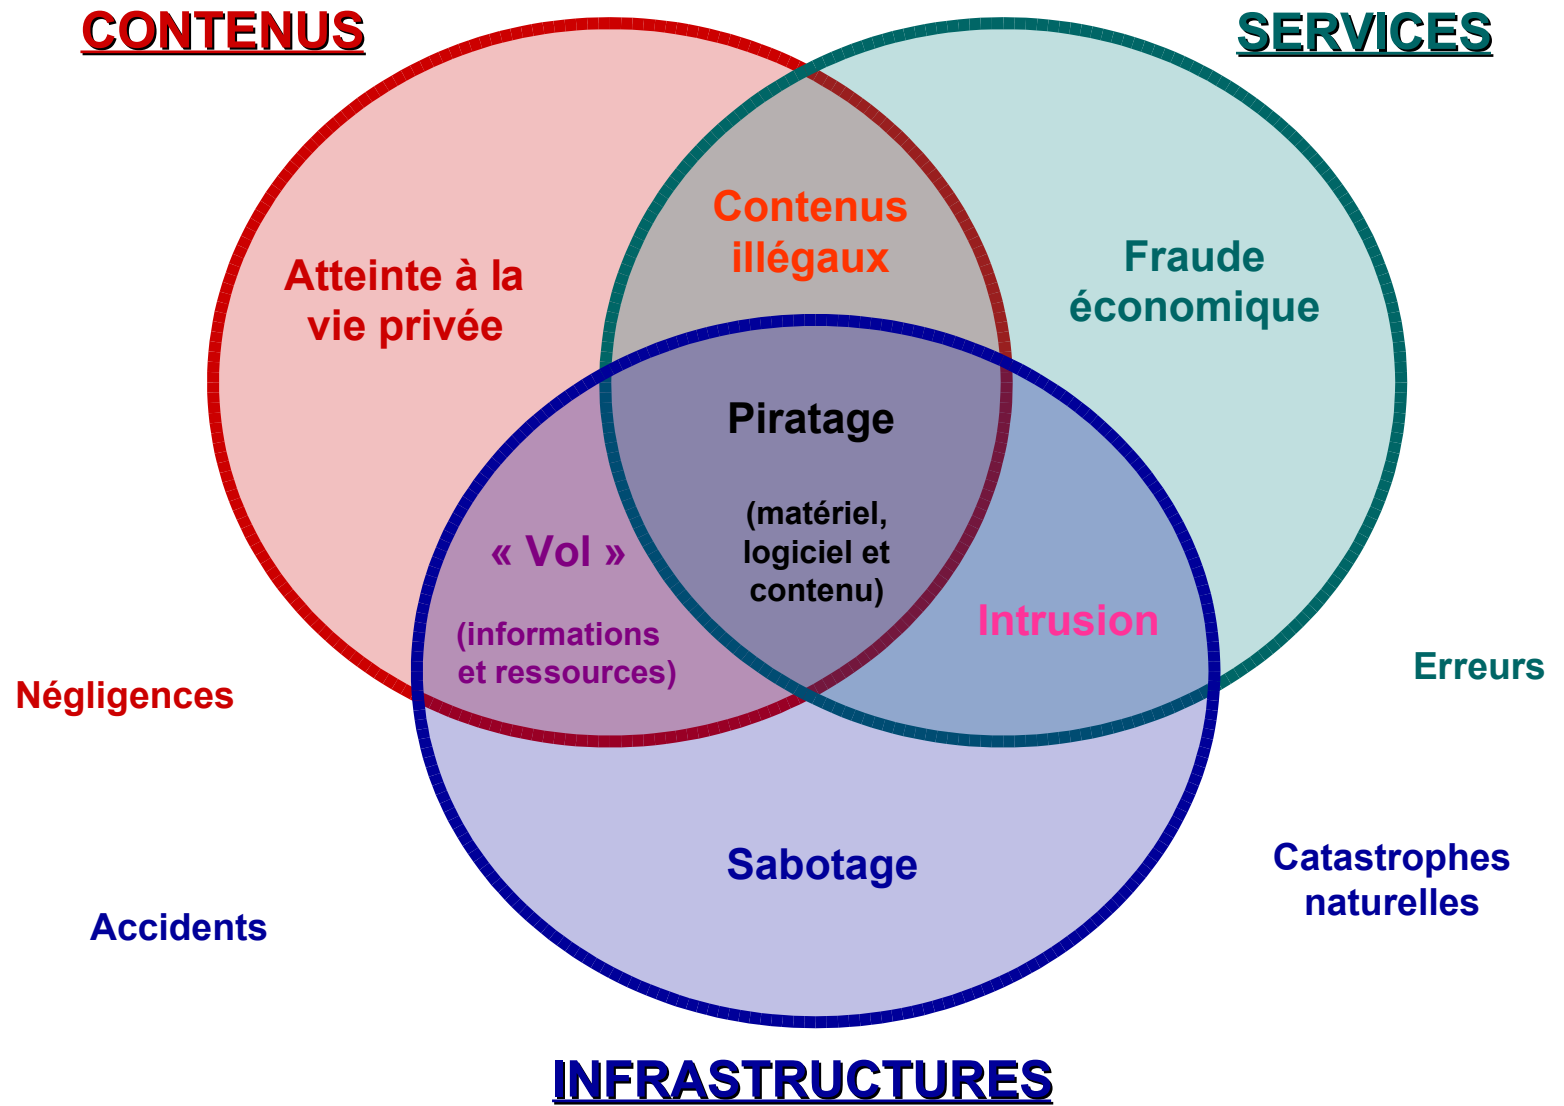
CONTENUS

SERVICES

Contenus illégaux

Atteinte à la vie privée

Fraude économique

Piratage

(matériel, logiciel et contenu)

« Vol »

(informations et ressources)

Intrusion

Erreurs

Négligences

Sabotage

Catastrophes naturelles

Accidents

INFRASTRUCTURES